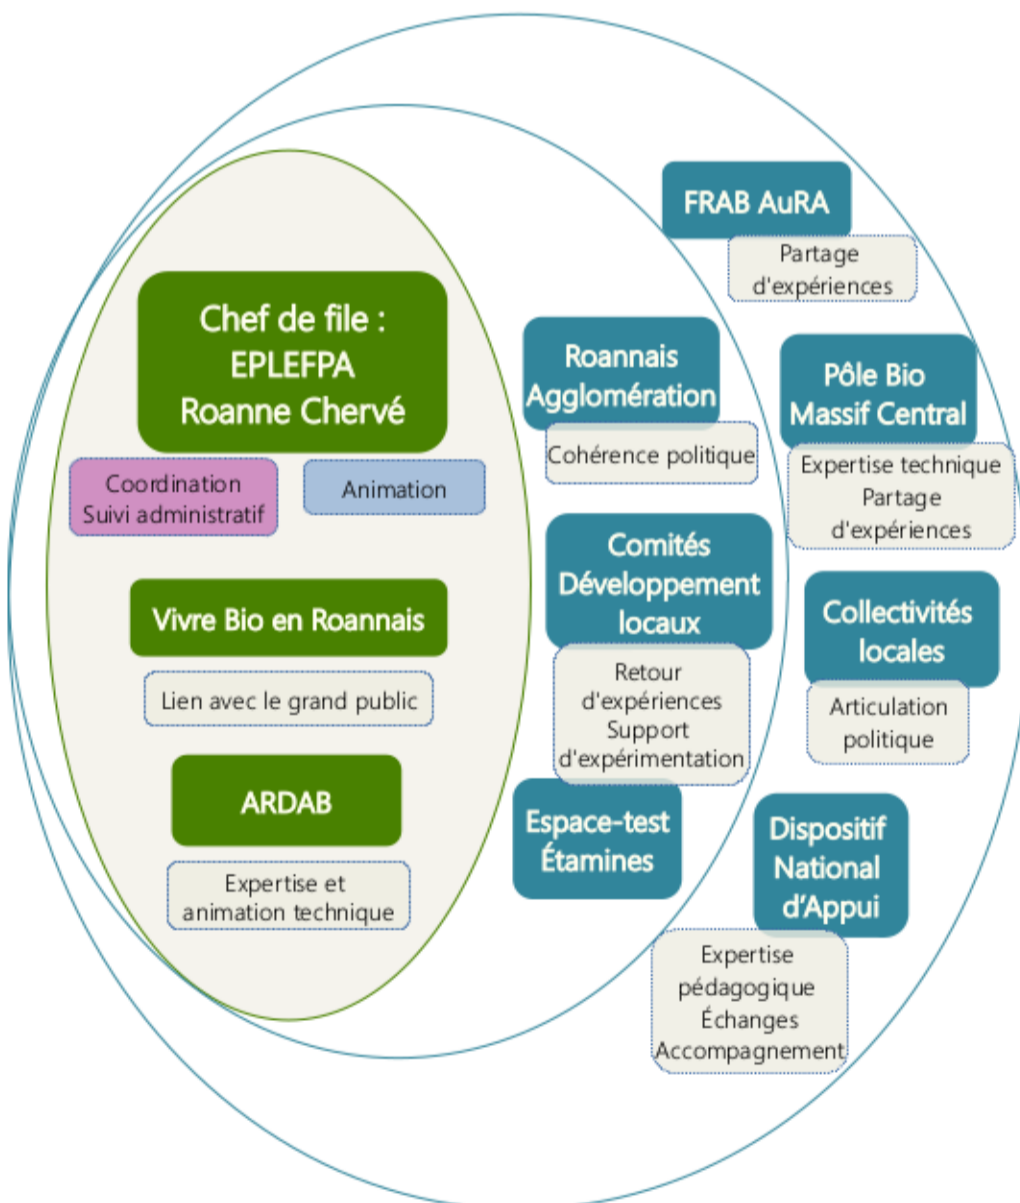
Chef de file :
EPLEFPA
Roanne Chervé

Coordination
Suivi administratif

Animation

Vivre Bio en Roannais

Lien avec le grand public

ARDAB

Expertise et animation technique

Roannais Agglomération

Cohérence politique

Comités Développement locaux

Retour d'expériences
Support d'expérimentation

Espace-test Étamines

FRAB AuRA

Partage d'expériences

Pôle Bio Massif Central

Expertise technique
Partage d'expériences

Collectivités locales

Articulation politique

Dispositif National d'Appui

Expertise pédagogique
Échanges
Accompagnement